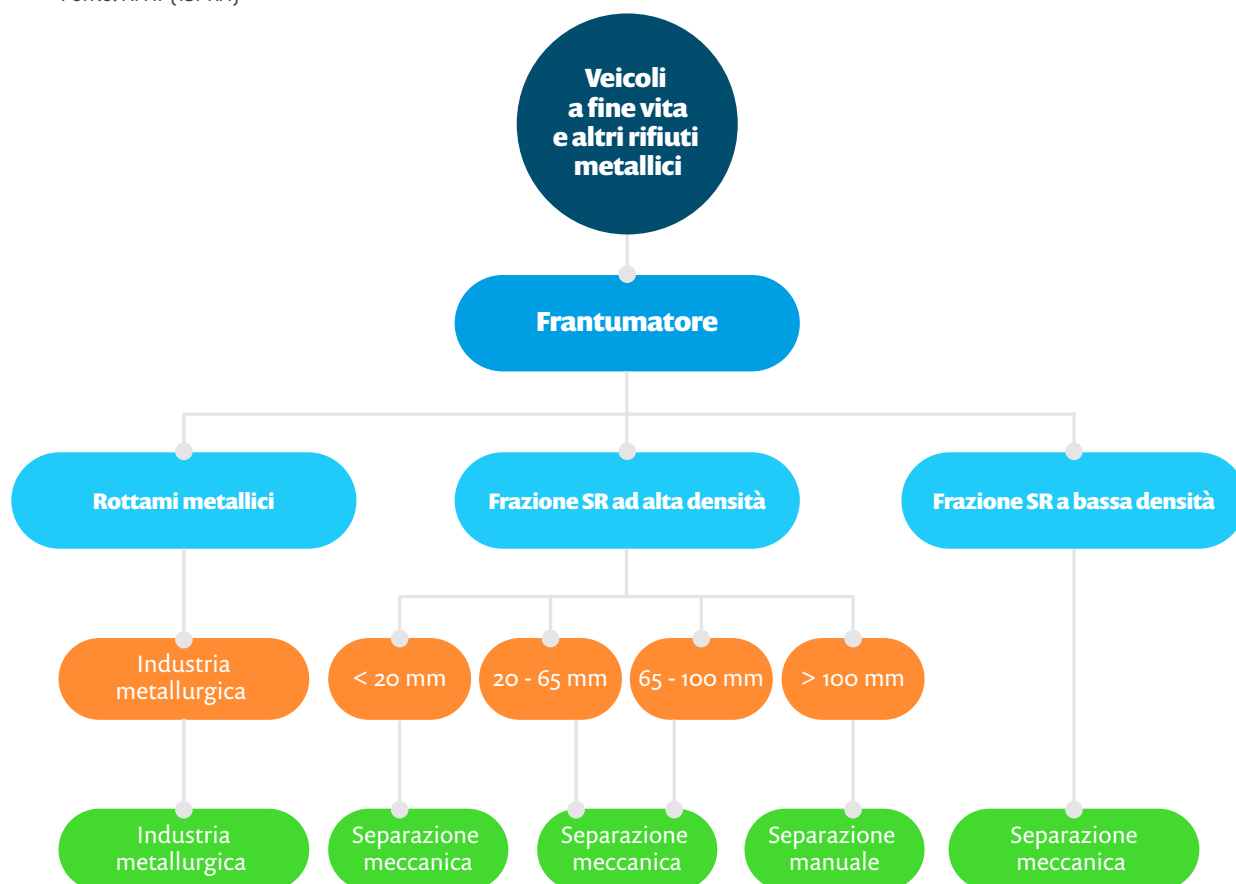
Fonte: ... (ISPRA)

Veicoli a fine vita e altri rifiuti metallici

Frantumatore

Rottami metallici

Frazione SR ad alta densità

Frazione SR a bassa densità

Industria metallurgica

< 20 mm

20 - 65 mm

65 - 100 mm

> 100 mm

Industria metallurgica

Separazione meccanica

Separazione meccanica

Separazione manuale

Separazione meccanica